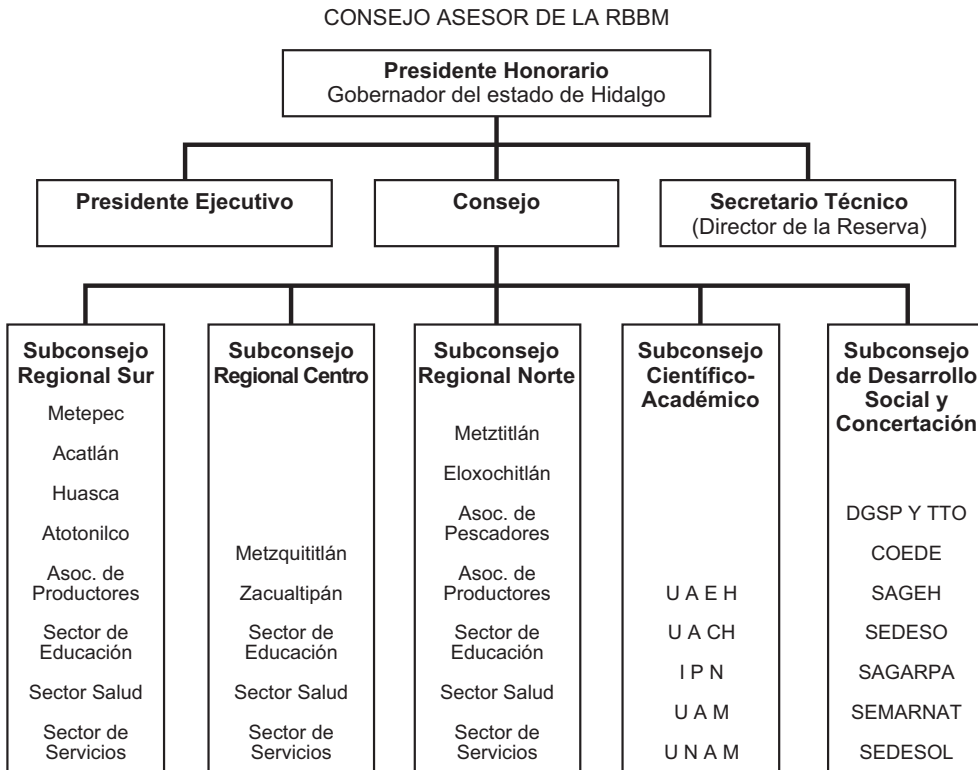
CONSEJO ASESOR DE LA RBBM

**Presidente Honorario**
Gobernador del estado de Hidalgo

**Presidente Ejecutivo**

**Consejo**

**Secretario Técnico**
(Director de la Reserva)

**Subconsejo Regional Sur**
Metepec
Acatlán
Huasca
Atotonilco
Asoc. de Productores
Sector de Educación
Sector Salud
Sector de Servicios

**Subconsejo Regional Centro**
Metzquititlán
Zacualtipán
Sector de Educación
Sector Salud
Sector de Servicios

**Subconsejo Regional Norte**
Metztitlán
Eloxochitlán
Asoc. de Pescadores
Asoc. de Productores
Sector de Educación
Sector Salud
Sector de Servicios

**Subconsejo Científico-Académico**
U A E H
U A CH
I P N
U A M
U N A M

**Subconsejo de Desarrollo Social y Concertación**
DGSP Y TTO
COEDE
SAGEH
SEDESO
SAGARPA
SEMARNAT
SEDESOL